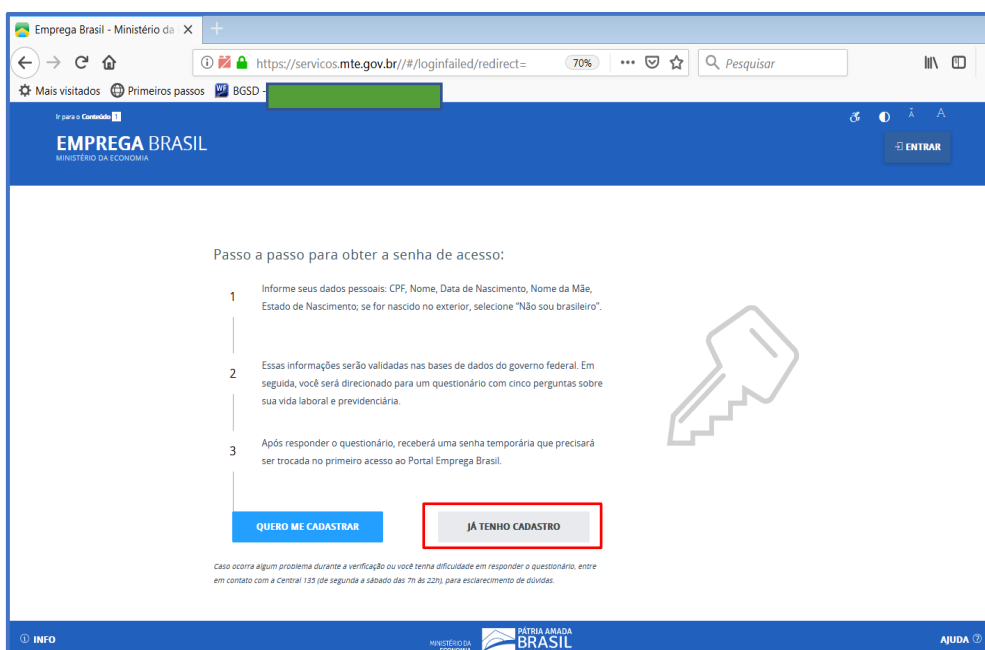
Emprega Brasil - Ministério da
https://servicos.mte.gov.br//#/loginfailed/redirect=
70%
Pesquisar
Mais visitados
Primeiros passos
BGSD -

Ir para o Conteúdo 1
EMPREGA BRASIL
MINISTÉRIO DA ECONOMIA
ENTRAR

Passo a passo para obter a senha de acesso:

1 Informe seus dados pessoais: CPF, Nome, Data de Nascimento, Nome da Mãe, Estado de Nascimento; se for nascido no exterior, selecione "Não sou brasileiro".

2 Essas informações serão validadas nas bases de dados do governo federal. Em seguida, você será direcionado para um questionário com cinco perguntas sobre sua vida laboral e previdenciária.

3 Após responder o questionário, receberá uma senha temporária que precisará ser trocada no primeiro acesso ao Portal Emprega Brasil.

QUERO ME CADASTRAR
JÁ TENHO CADASTRO

Caso ocorra algum problema durante a verificação ou você tenha dificuldade em responder o questionário, entre em contato com a Central 135 (de segunda a sábado das 7h às 22h), para esclarecimento de dúvidas.

INFO
MINISTÉRIO DA ECONOMIA
PÁTRIA AMADA BRASIL
AJUDA